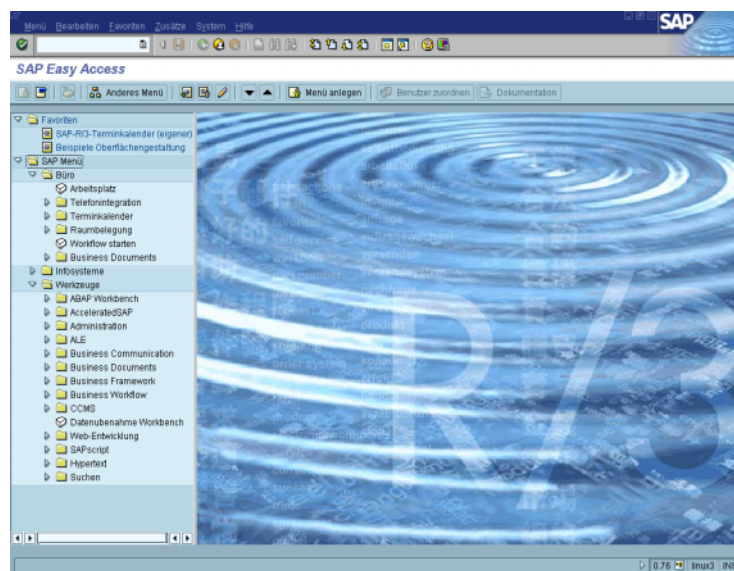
Menü Bearbeiten Favoriten Zusätze System Hilfe

SAP

SAP Easy Access

Anderes Menü

Menü anlegen

Benutzer zuordnen

Dokumentation

Favoriten
SAP-R/3-Terminkalender (eigener)
Beispiele Oberflächengestaltung
SAP Menü
Büro
Arbeitsplatz
Telefonintegration
Terminkalender
Raumbelegung
Workflow starten
Business Documents
Infosysteme
Werkzeuge
ABAP Workbench
AcceleratedSAP
Administration
ALE
Business Communication
Business Documents
Business Framework
Business Workflow
CCMS
Datenübernahme Workbench
Web-Entwicklung
SAPscript
Hypertext
Suchen

R/3

0.76 linux3 INS